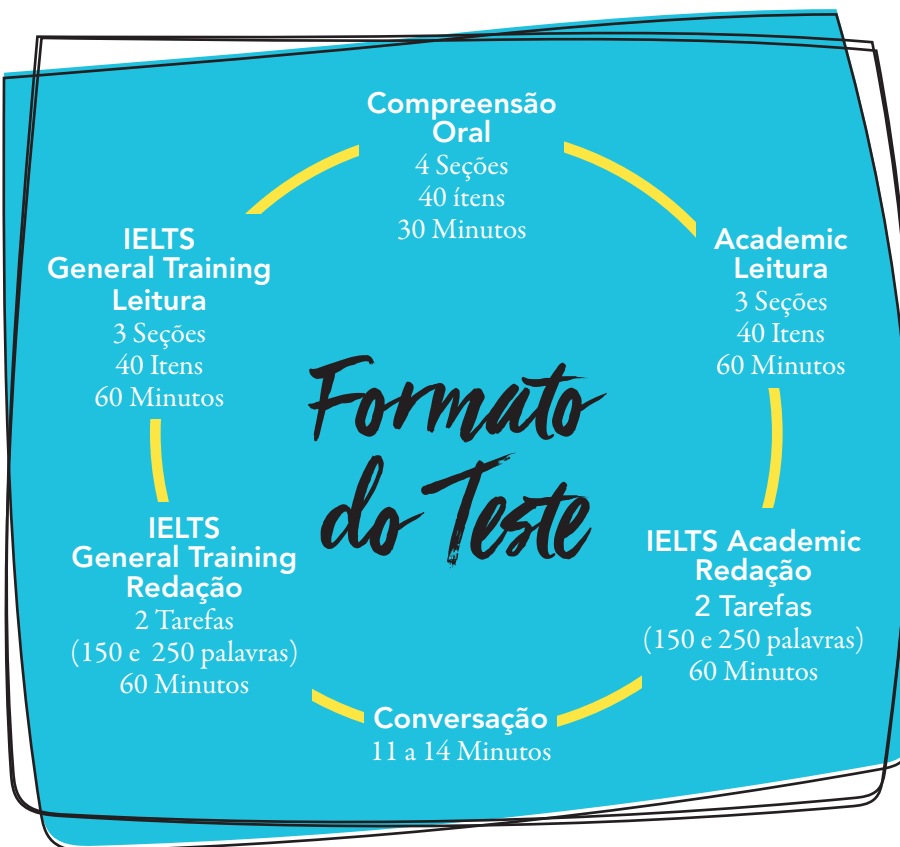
Compreensão Oral
4 Seções
40 ítens
30 Minutos

Academic Leitura
3 Seções
40 Itens
60 Minutos

IELTS Academic Redação
2 Tarefas
(150 e 250 palavras)
60 Minutos

Conversação
11 a 14 Minutos

IELTS General Training Redação
2 Tarefas
(150 e 250 palavras)
60 Minutos

IELTS General Training Leitura
3 Seções
40 Itens
60 Minutos

Formato do Teste